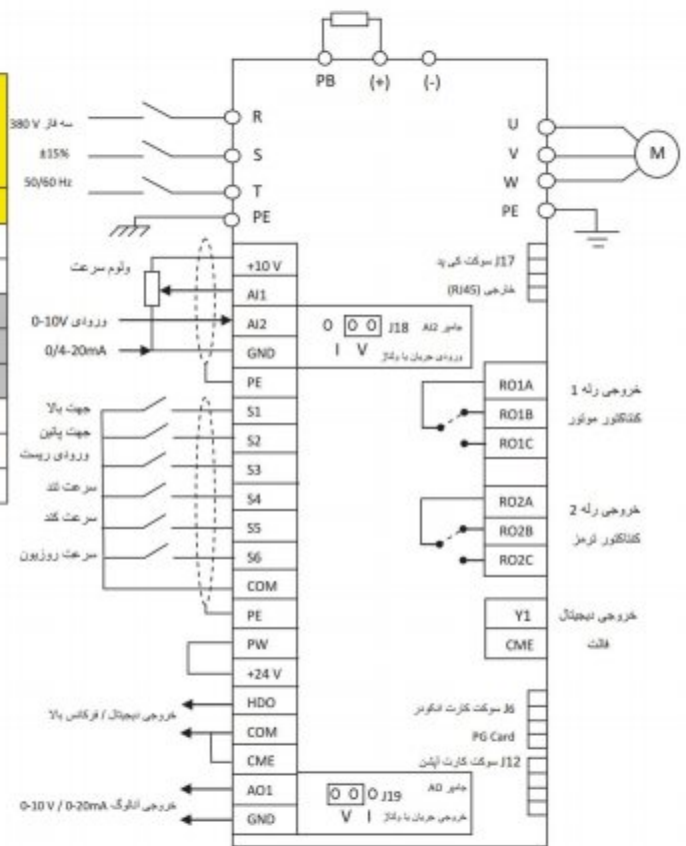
PB (+) (-)

380 V سه فاز
±15%
50/60 Hz

R
S
T
PE

U
V
W
PE
M

ولوم سرعت
ورودی 0-10V
0/4-20mA

+10 V
AI1
AI2
GND
PE

J17 سوکت کی پد
خارجی (RJ45)

O [O O] J18 جامپر AI2
I V ورودی جریان یا ولتاژ

جهت بالا
جهت پائین
ورودی ریست
سرعت تند
سرعت کند
سرعت روزیون

S1
S2
S3
S4
S5
S6
COM
PE
PW
+24 V
HDO
COM
CME
AO1
GND

RO1A
RO1B
RO1C
خروجی رله 1
کنتاکتور موتور

RO2A
RO2B
RO2C
خروجی رله 2
کنتاکتور ترمز

Y1
CME
خروجی دیجیتال
فالت

خروجی دیجیتال / فرکانس بالا

J6 سوکت کارت انکودر
PG Card
J12 سوکت کارت آپشن

[O O] O J19 جامپر AO
V I خروجی جریان یا ولتاژ

0-10 V / 0-20mA خروجی آنالوگ